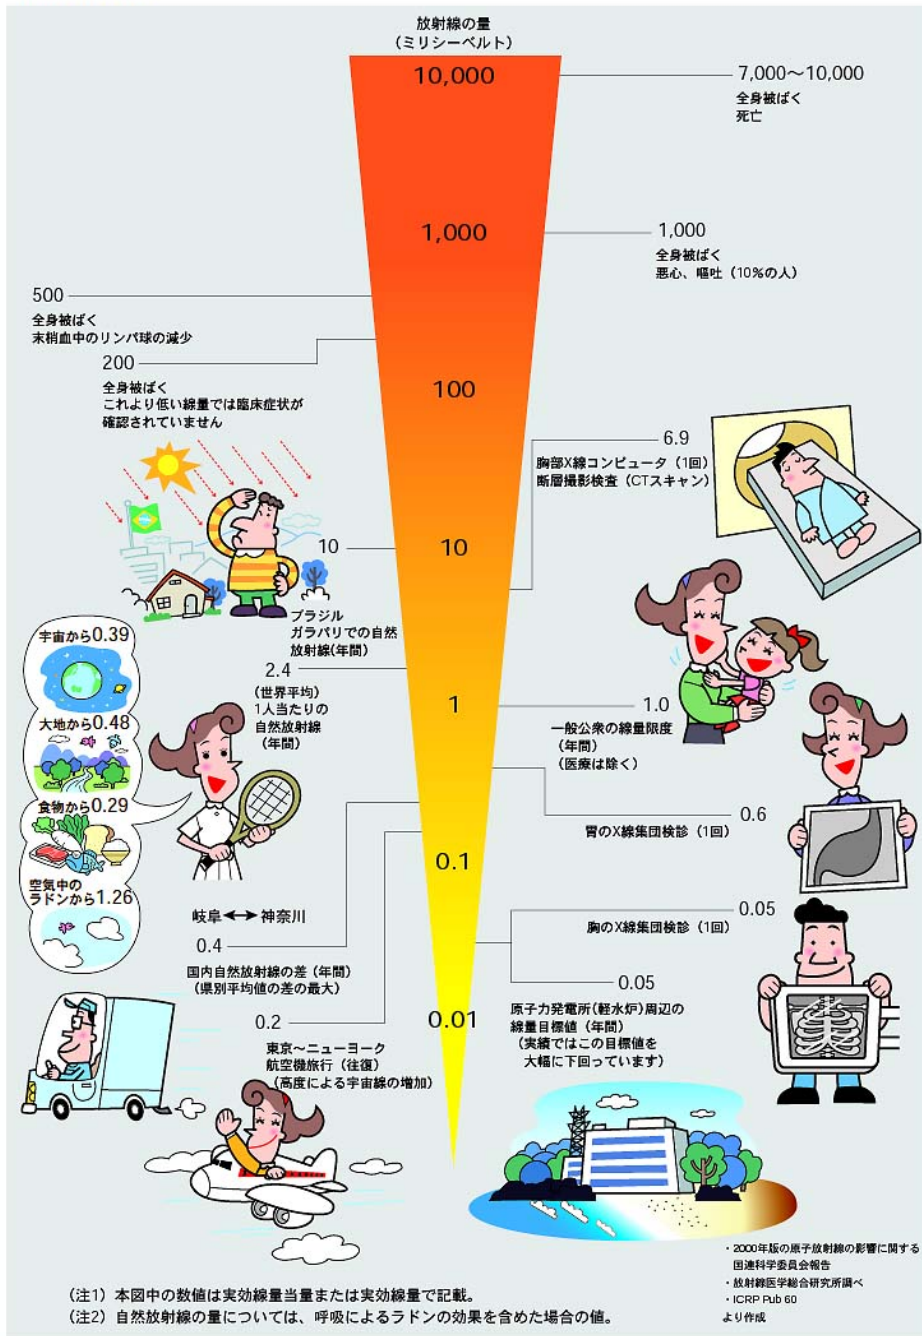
放射線の量
（ミリシーベルト）

10,000

1,000

100

10

1

0.1

0.01

7,000～10,000
全身被ばく
死亡

1,000
全身被ばく
悪心、嘔吐（10%の人）

500
全身被ばく
末梢血中のリンパ球の減少

200
全身被ばく
これより低い線量では臨床症状が確認されていません

6.9
胸部X線コンピュータ（1回）
断層撮影検査（CTスキャン）

10
ブラジル
ガラパリでの自然放射線（年間）

2.4
（世界平均）
1人当たりの
自然放射線
（年間）

宇宙から0.39
大地から0.48
食物から0.29
空気中のラドンから1.26

1.0
一般公衆の線量限度
（年間）
（医療は除く）

0.6
胃のX線集団検診（1回）

岐阜←→神奈川
0.4
国内自然放射線の差（年間）
（県別平均値の差の最大）

0.05
胸のX線集団検診（1回）

0.05
原子力発電所（軽水炉）周辺の線量目標値（年間）
（実績ではこの目標値を大幅に下回っています）

0.2
東京～ニューヨーク
航空機旅行（往復）
（高度による宇宙線の増加）

（注1）本図中の数値は実効線量当量または実効線量で記載。
（注2）自然放射線の量については、呼吸によるラドンの効果を含めた場合の値。

・2000年版の原子放射線の影響に関する国連科学委員会報告
・放射線医学総合研究所調べ
・ICRP Pub 60
より作成